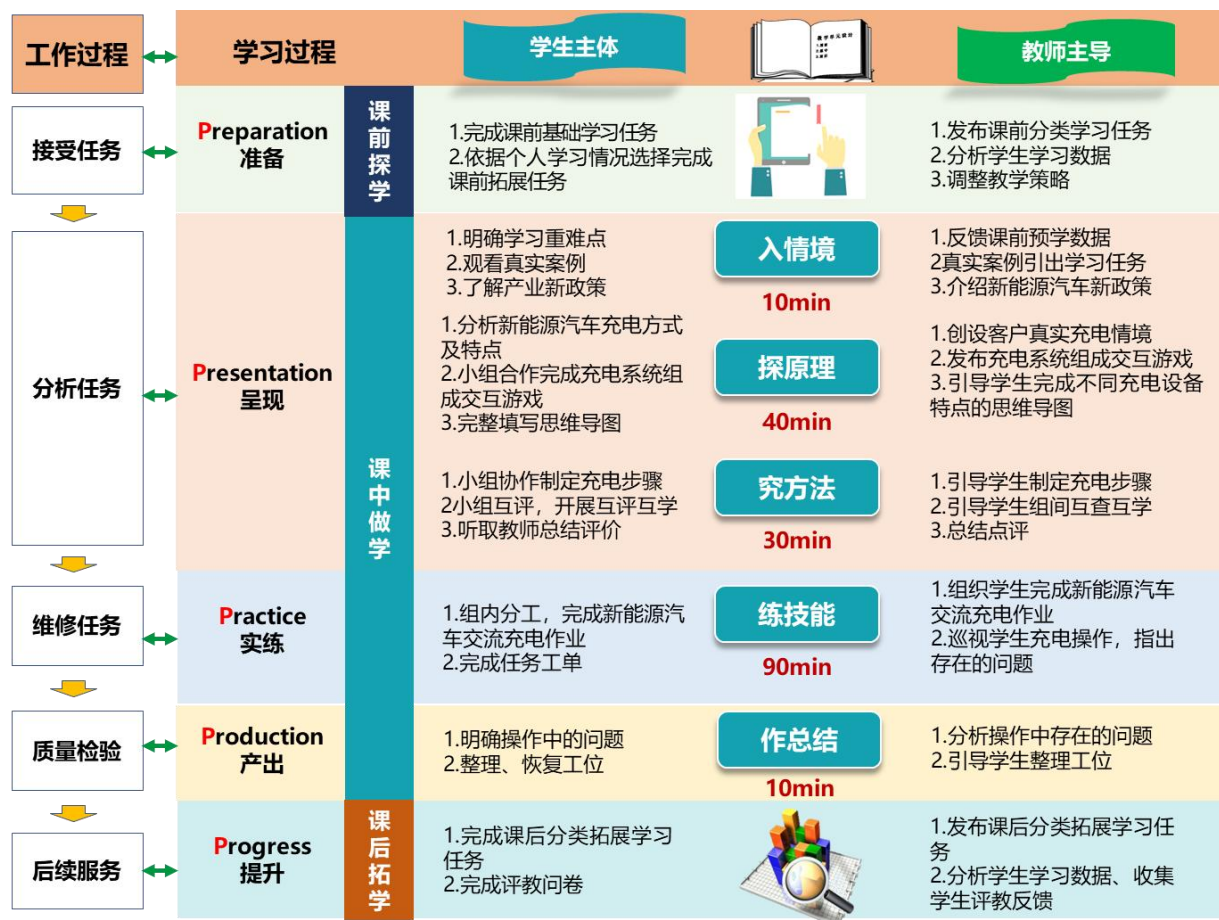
| 工作过程 | 学习过程 | | 学生主体 | | 教师主导 |
|---|---|---|---|---|---|
| 接受任务 | Preparation 准备 | 课前探学 | 1.完成课前基础学习任务 2.依据个人学习情况选择完成课前拓展任务 | | 1.发布课前分类学习任务 2.分析学生学习数据 3.调整教学策略 |
| 分析任务 | Presentation 呈现 | 课中做学 | 1.明确学习重难点 2.观看真实案例 3.了解产业新政策 | 入情境 10min | 1.反馈课前预学数据 2真实案例引出学习任务 3.介绍新能源汽车新政策 |
| | | | 1.分析新能源汽车充电方式及特点 2.小组合作完成充电系统组成交互游戏 3.完整填写思维导图 | 探原理 40min | 1.创设客户真实充电情境 2.发布充电系统组成交互游戏 3.引导学生完成不同充电设备特点的思维导图 |
| | | | 1.小组协作制定充电步骤 2小组互评，开展互评互学 3.听取教师总结评价 | 究方法 30min | 1.引导学生制定充电步骤 2.引导学生组间互查互学 3.总结点评 |
| 维修任务 | Practice 实练 | | 1.组内分工，完成新能源汽车交流充电作业 2.完成任务工单 | 练技能 90min | 1.组织学生完成新能源汽车交流充电作业 2.巡视学生充电操作，指出存在的问题 |
| 质量检验 | Production 产出 | | 1.明确操作中的问题 2.整理、恢复工位 | 作总结 10min | 1.分析操作中存在的问题 2.引导学生整理工位 |
| 后续服务 | Progress 提升 | 课后拓学 | 1.完成课后分类拓展学习任务 2.完成评教问卷 | | 1.发布课后分类拓展学习任务 2.分析学生学习数据、收集学生评教反馈 |